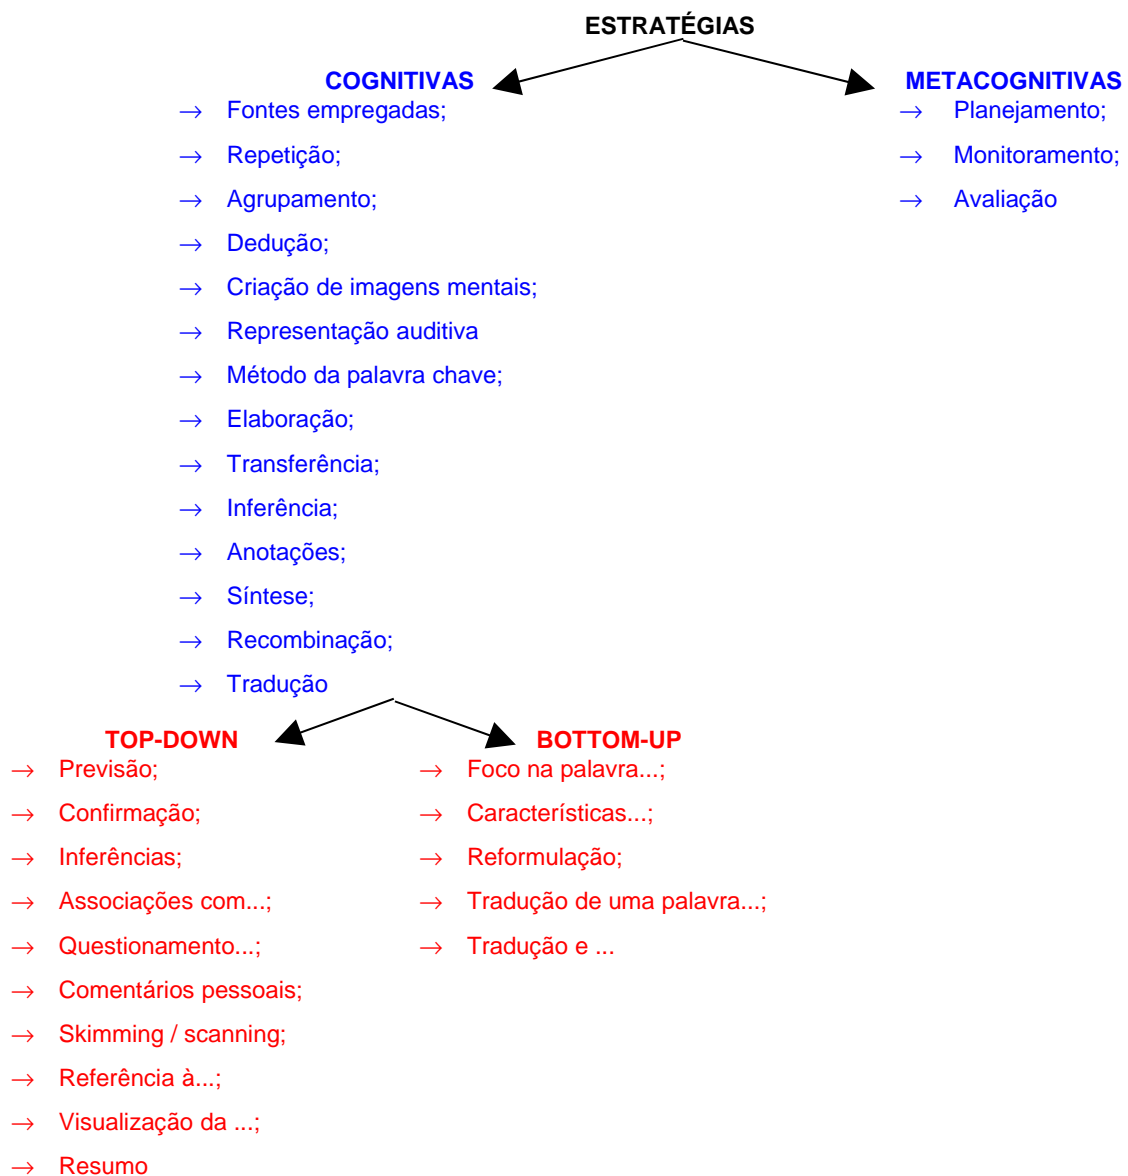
ESTRATÉGIAS

COGNITIVAS

→ Fontes empregadas;
→ Repetição;
→ Agrupamento;
→ Dedução;
→ Criação de imagens mentais;
→ Representação auditiva
→ Método da palavra chave;
→ Elaboração;
→ Transferência;
→ Inferência;
→ Anotações;
→ Síntese;
→ Recombinação;
→ Tradução

METACOGNITIVAS

→ Planejamento;
→ Monitoramento;
→ Avaliação

TOP-DOWN

→ Previsão;
→ Confirmação;
→ Inferências;
→ Associações com...;
→ Questionamento...;
→ Comentários pessoais;
→ Skimming / scanning;
→ Referência à...;
→ Visualização da ...;
→ Resumo

BOTTOM-UP

→ Foco na palavra...;
→ Características...;
→ Reformulação;
→ Tradução de uma palavra...;
→ Tradução e ...